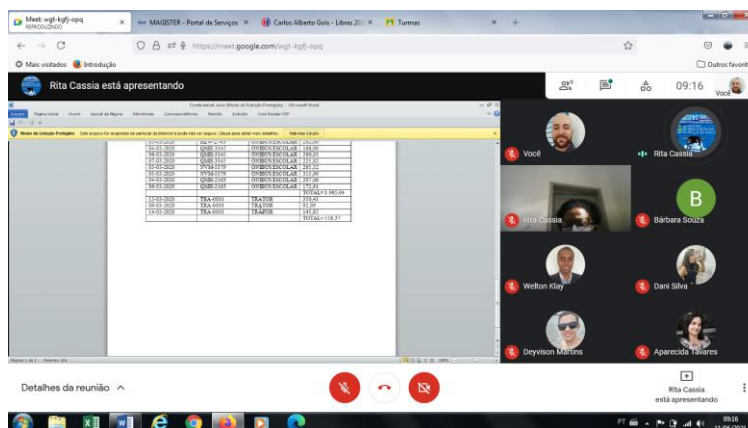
Meet: wgt-kgfj-opq REPRODUZINDO
MAGISTER - Portal de Serviços
Carlos Alberto Gois - Libras 202
Turmas
https://meet.google.com/wgt-kgfj-opq
Mais visitados
Introdução
Outros favoritos
Rita Cassia está apresentando
09:16
Você

| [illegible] | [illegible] | ONIBUS ESCOLAR | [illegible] |
|---|---|---|---|
| 04-03-2020 | QMB-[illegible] | ONIBUS ESCOLAR | 188,00 |
| 06-03-2020 | QMB-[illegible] | ONIBUS ESCOLAR | 200,00 |
| 07-03-2020 | QMB-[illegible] | ONIBUS ESCOLAR | 215,00 |
| 02-03-2020 | NVM-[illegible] | ONIBUS ESCOLAR | 285,32 |
| 03-03-2020 | NVM-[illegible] | ONIBUS ESCOLAR | 315,00 |
| 04-03-2020 | QMB-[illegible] | ONIBUS ESCOLAR | 297,00 |
| 08-03-2020 | QMB-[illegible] | ONIBUS ESCOLAR | 172,81 |
| | | | TOTAL=5.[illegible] |
| 13-03-2020 | TRA-0000 | TRATOR | 359,45 |
| 09-03-2020 | TRA-0000 | TRATOR | 92,09 |
| 14-03-2020 | TRA-0000 | TRATOR | 141,87 |
| | | | TOTAL=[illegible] |

Você
Rita Cassia
Rita Cassia
B
Bárbara Souza
Welton Klay
Dani Silva
Deyvison Martins
Aparecida Tavares
Detalhes da reunião
Rita Cassia está apresentando
09:16